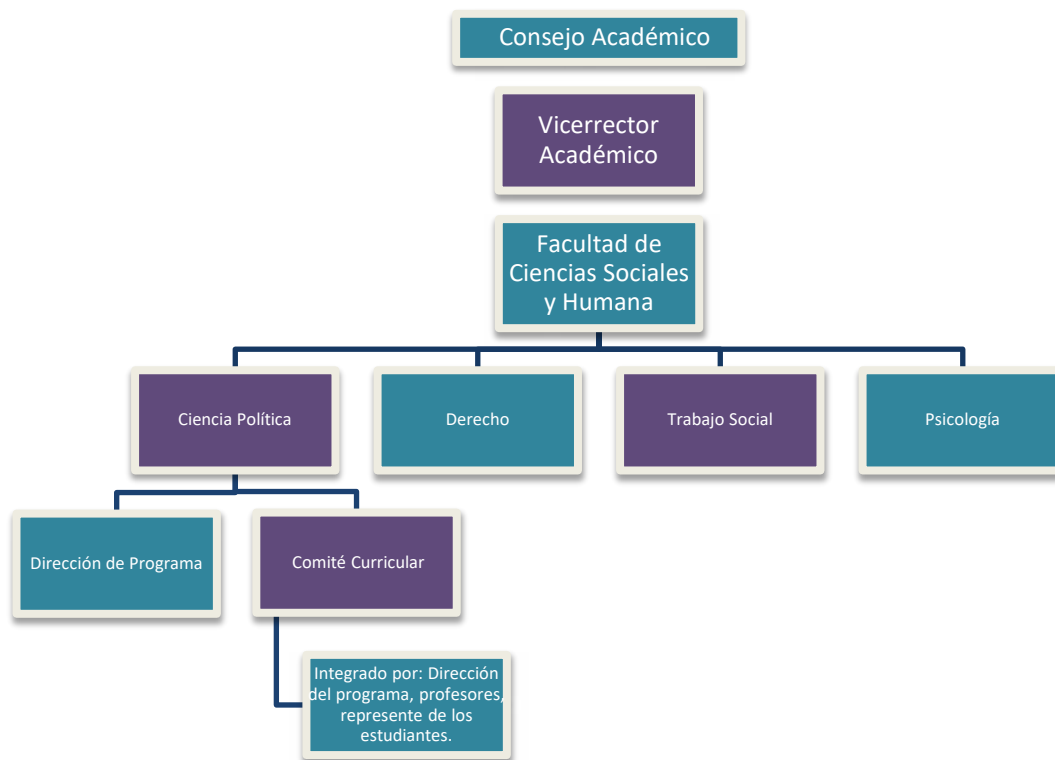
Consejo Académico

Vicerrector Académico

Facultad de Ciencias Sociales y Humana

Ciencia Política

Derecho

Trabajo Social

Psicología

Dirección de Programa

Comité Curricular

Integrado por: Dirección del programa, profesores, represente de los estudiantes.